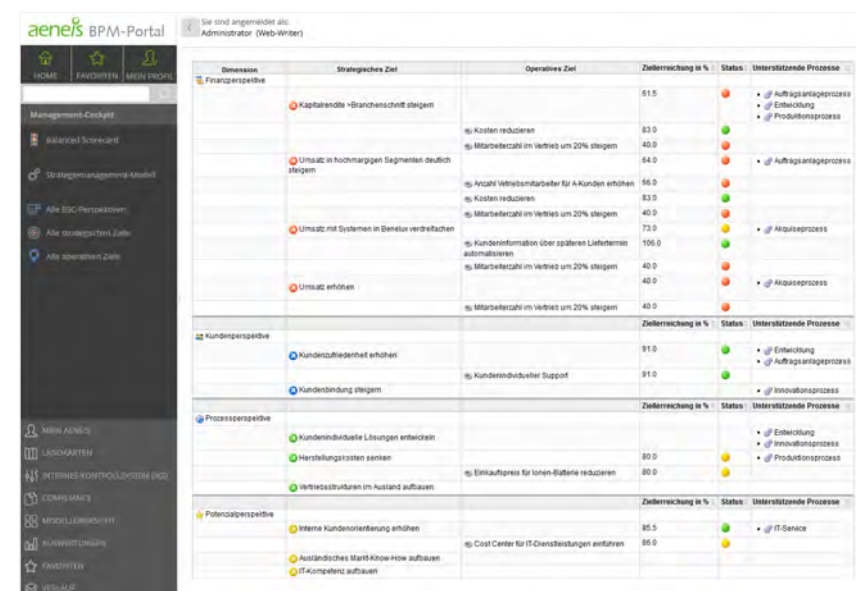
aenels BPM-Portal

Sie sind angemeldet als:
Administrator (Web-Writer)

HOME FAVORITEN MEIN PROFIL

Management-Cockpit

Balanced Scorecard

Strategiemanagement-Modell

Alle BSC-Perspektiven

Alle strategischen Ziele

Alle operativen Ziele

MEIN ADONIS

LANDKARTEN

INTERNES KONTROLLSYSTEM (IKS)

COMPLIANCE

MODELLÜBERSICHT

AUSWERTUNGEN

FAVORITEN

VERLAUF

| Dimension | Strategisches Ziel | Operatives Ziel | Zielerreichung in % | Status | Unterstützende Prozesse |
|---|---|---|---|---|---|
| Finanzperspektive | | | | | |
| | Kapitalrendite >Branchenschnitt steigern | | 61.5 | | Auftragsanlageprozess, Entwicklung, Produktionsprozess |
| | | Kosten reduzieren | 83.0 | | |
| | | Mitarbeiterzahl im Vertrieb um 20% steigern | 40.0 | | |
| | Umsatz in hochmargigen Segmenten deutlich steigern | | 64.0 | | Auftragsanlageprozess |
| | | Anzahl Vertriebsmitarbeiter für A-Kunden erhöhen | 56.0 | | |
| | | Kosten reduzieren | 83.0 | | |
| | | Mitarbeiterzahl im Vertrieb um 20% steigern | 40.0 | | |
| | Umsatz mit Systemen in Benelux verdreifachen | | 73.0 | | Akquiseprozess |
| | | Kundeninformation über späteren Liefertermin automatisieren | 106.0 | | |
| | | Mitarbeiterzahl im Vertrieb um 20% steigern | 40.0 | | |
| | Umsatz erhöhen | | 40.0 | | Akquiseprozess |
| | | Mitarbeiterzahl im Vertrieb um 20% steigern | 40.0 | | |
| | | | Zielerreichung in % | Status | Unterstützende Prozesse |
| Kundenperspektive | | | | | |
| | Kundenzufriedenheit erhöhen | | 91.0 | | Entwicklung, Auftragsanlageprozess |
| | | Kundenindividueller Support | 91.0 | | |
| | Kundenbindung steigern | | | | Innovationsprozess |
| | | | Zielerreichung in % | Status | Unterstützende Prozesse |
| Prozessperspektive | | | | | |
| | Kundenindividuelle Lösungen entwickeln | | | | Entwicklung, Innovationsprozess |
| | Herstellungskosten senken | | 80.0 | | Produktionsprozess |
| | | Einkaufspreis für Ionen-Batterie reduzieren | 80.0 | | |
| | Vertriebsstrukturen im Ausland aufbauen | | | | |
| | | | Zielerreichung in % | Status | Unterstützende Prozesse |
| Potenzialperspektive | | | | | |
| | Interne Kundenorientierung erhöhen | | 85.5 | | IT-Service |
| | | Cost Center für IT-Dienstleistungen einführen | 85.0 | | |
| | Ausländisches Markt-Know-How aufbauen | | | | |
| | IT-Kompetenz aufbauen | | | | |